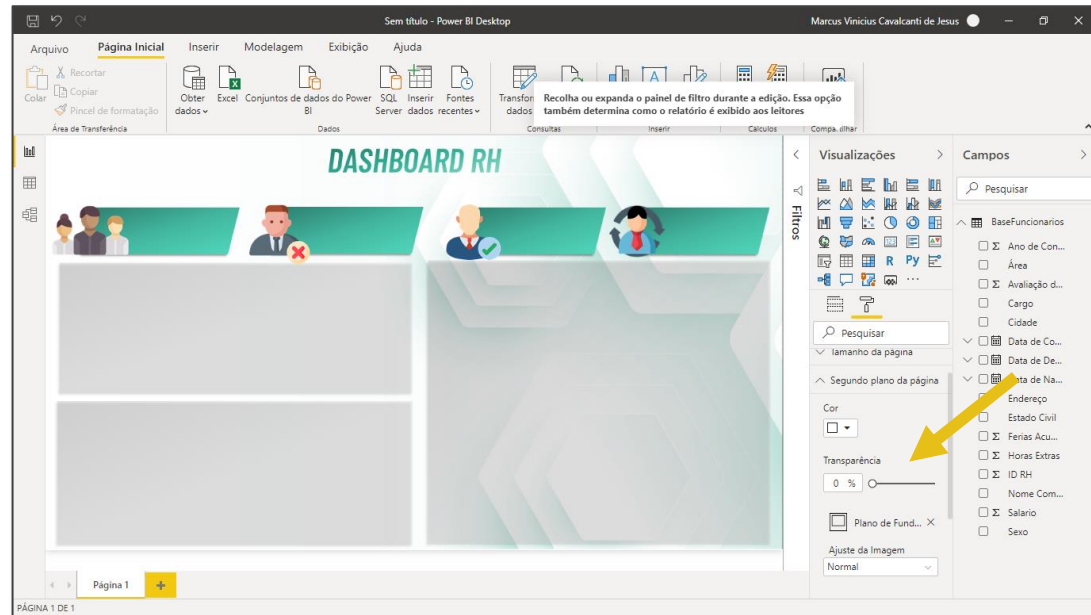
Sem título - Power BI Desktop
Marcus Vinicius Cavalcanti de Jesus

Arquivo Página Inicial Inserir Modelagem Exibição Ajuda

Colar
Recortar
Copiar
Pincel de formatação
Área de Transferência

Obter dados
Excel
Conjuntos de dados do Power BI
SQL Server
Inserir dados
Fontes recentes
Dados

Transformar dados
Consultas
Inserir
Cálculos
Compartilhar

Recolha ou expanda o painel de filtro durante a edição. Essa opção também determina como o relatório é exibido aos leitores

DASHBOARD RH

Filtros

Visualizações
R Py
Pesquisar
Tamanho da página
Segundo plano da página
Cor
Transparência
0 %
Plano de Fund...
Ajuste da Imagem
Normal

Campos
Pesquisar
BaseFuncionarios
Ano de Con...
Área
Avaliação d...
Cargo
Cidade
Data de Co...
Data de De...
Data de Na...
Endereço
Estado Civil
Ferias Acu...
Horas Extras
ID RH
Nome Com...
Salario
Sexo

Página 1
PÁGINA 1 DE 1